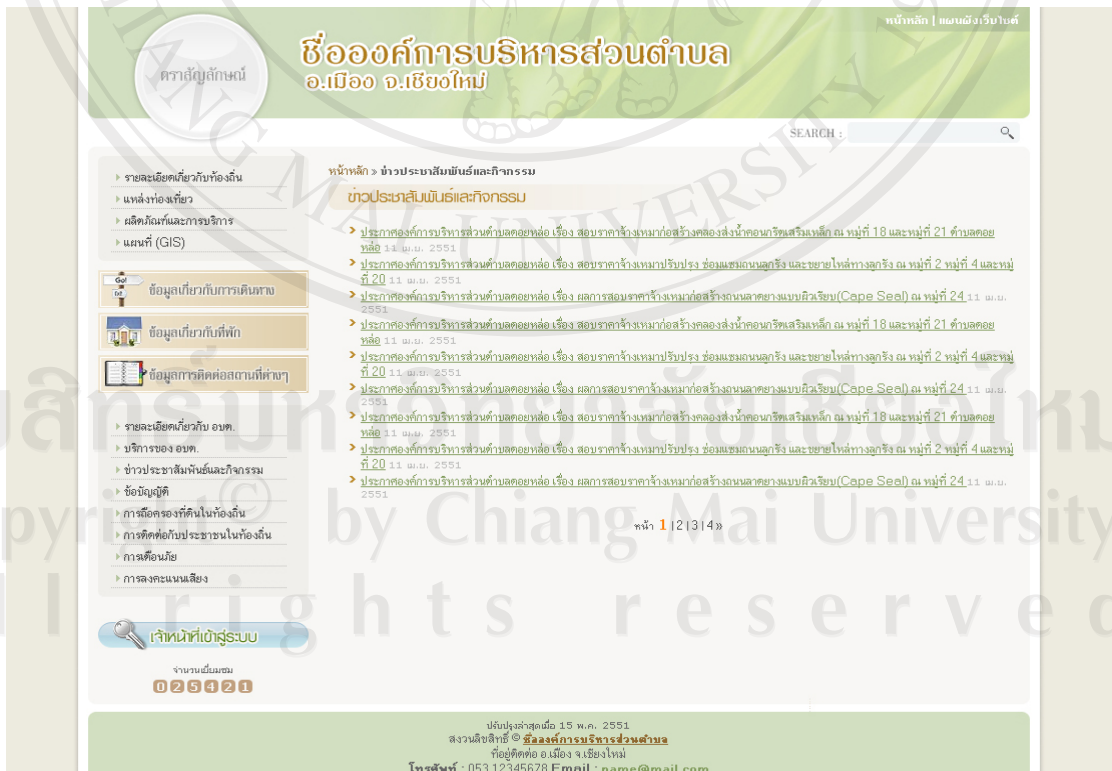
หน้าหลัก | แผนผังเว็บไซต์

ตราสัญลักษณ์

ชื่อองค์การบริหารส่วนตำบล
อ.เมือง จ.เชียงใหม่

SEARCH :

รายละเอียดเกี่ยวกับท้องถิ่น
แหล่งท่องเที่ยว
ผลิตภัณฑ์และการบริการ
แผนที่ (GIS)

ข้อมูลเกี่ยวกับการเดินทาง
ข้อมูลเกี่ยวกับที่พัก
ข้อมูลการติดต่อสถานที่ต่างๆ

รายละเอียดเกี่ยวกับ อบต.
บริการของ อบต.
ข่าวประชาสัมพันธ์และกิจกรรม
ข้อบัญญัติ
การถือครองที่ดินในท้องถิ่น
การติดต่อกับประชาชนในท้องถิ่น
การเตือนภัย
การลงคะแนนเสียง

เจ้าหน้าที่เข้าสู่ระบบ

จำนวนผู้เยี่ยมชม
025421

หน้าหลัก » ข่าวประชาสัมพันธ์และกิจกรรม

ข่าวประชาสัมพันธ์และกิจกรรม

ประกาศองค์การบริหารส่วนตำบลดอยหล่อ เรื่อง สอบราคาจ้างเหมาก่อสร้างคลองส่งน้ำคอนกรีตเสริมเหล็ก ณ หมู่ที่ 18 และหมู่ที่ 21 ตำบลดอยหล่อ 11 มี.ย. 2551
ประกาศองค์การบริหารส่วนตำบลดอยหล่อ เรื่อง สอบราคาจ้างเหมาปรับปรุง ซ่อมแซมถนนลูกรัง และขยายไหล่ทางลูกรัง ณ หมู่ที่ 2 และหมู่ที่ 4 และหมู่ที่ 20 11 มี.ย. 2551
ประกาศองค์การบริหารส่วนตำบลดอยหล่อ เรื่อง ผลการสอบราคาจ้างเหมาก่อสร้างถนนลาดยางแบบผิวเรียบ(Cape Seal) ณ หมู่ที่ 24 11 มี.ย. 2551
ประกาศองค์การบริหารส่วนตำบลดอยหล่อ เรื่อง สอบราคาจ้างเหมาก่อสร้างคลองส่งน้ำคอนกรีตเสริมเหล็ก ณ หมู่ที่ 18 และหมู่ที่ 21 ตำบลดอยหล่อ 11 มี.ย. 2551
ประกาศองค์การบริหารส่วนตำบลดอยหล่อ เรื่อง สอบราคาจ้างเหมาปรับปรุง ซ่อมแซมถนนลูกรัง และขยายไหล่ทางลูกรัง ณ หมู่ที่ 2 และหมู่ที่ 4 และหมู่ที่ 20 11 มี.ย. 2551
ประกาศองค์การบริหารส่วนตำบลดอยหล่อ เรื่อง ผลการสอบราคาจ้างเหมาก่อสร้างถนนลาดยางแบบผิวเรียบ(Cape Seal) ณ หมู่ที่ 24 11 มี.ย. 2551
ประกาศองค์การบริหารส่วนตำบลดอยหล่อ เรื่อง สอบราคาจ้างเหมาก่อสร้างคลองส่งน้ำคอนกรีตเสริมเหล็ก ณ หมู่ที่ 18 และหมู่ที่ 21 ตำบลดอยหล่อ 11 มี.ย. 2551
ประกาศองค์การบริหารส่วนตำบลดอยหล่อ เรื่อง สอบราคาจ้างเหมาปรับปรุง ซ่อมแซมถนนลูกรัง และขยายไหล่ทางลูกรัง ณ หมู่ที่ 2 และหมู่ที่ 4 และหมู่ที่ 20 11 มี.ย. 2551
ประกาศองค์การบริหารส่วนตำบลดอยหล่อ เรื่อง ผลการสอบราคาจ้างเหมาก่อสร้างถนนลาดยางแบบผิวเรียบ(Cape Seal) ณ หมู่ที่ 24 11 มี.ย. 2551

หน้า 1 |2|3|4»

ปรับปรุงล่าสุดเมื่อ 15 พ.ค. 2551
สงวนลิขสิทธิ์ © ชื่อองค์การบริหารส่วนตำบล
ที่อยู่ติดต่อ อ.เมือง จ.เชียงใหม่
โทรศัพท์ : 053 12345678 Email : name@mail.com

ลิขสิทธิ์มหาวิทยาลัยเชียงใหม่
Copyright © by Chiang Mai University
All rights reserved